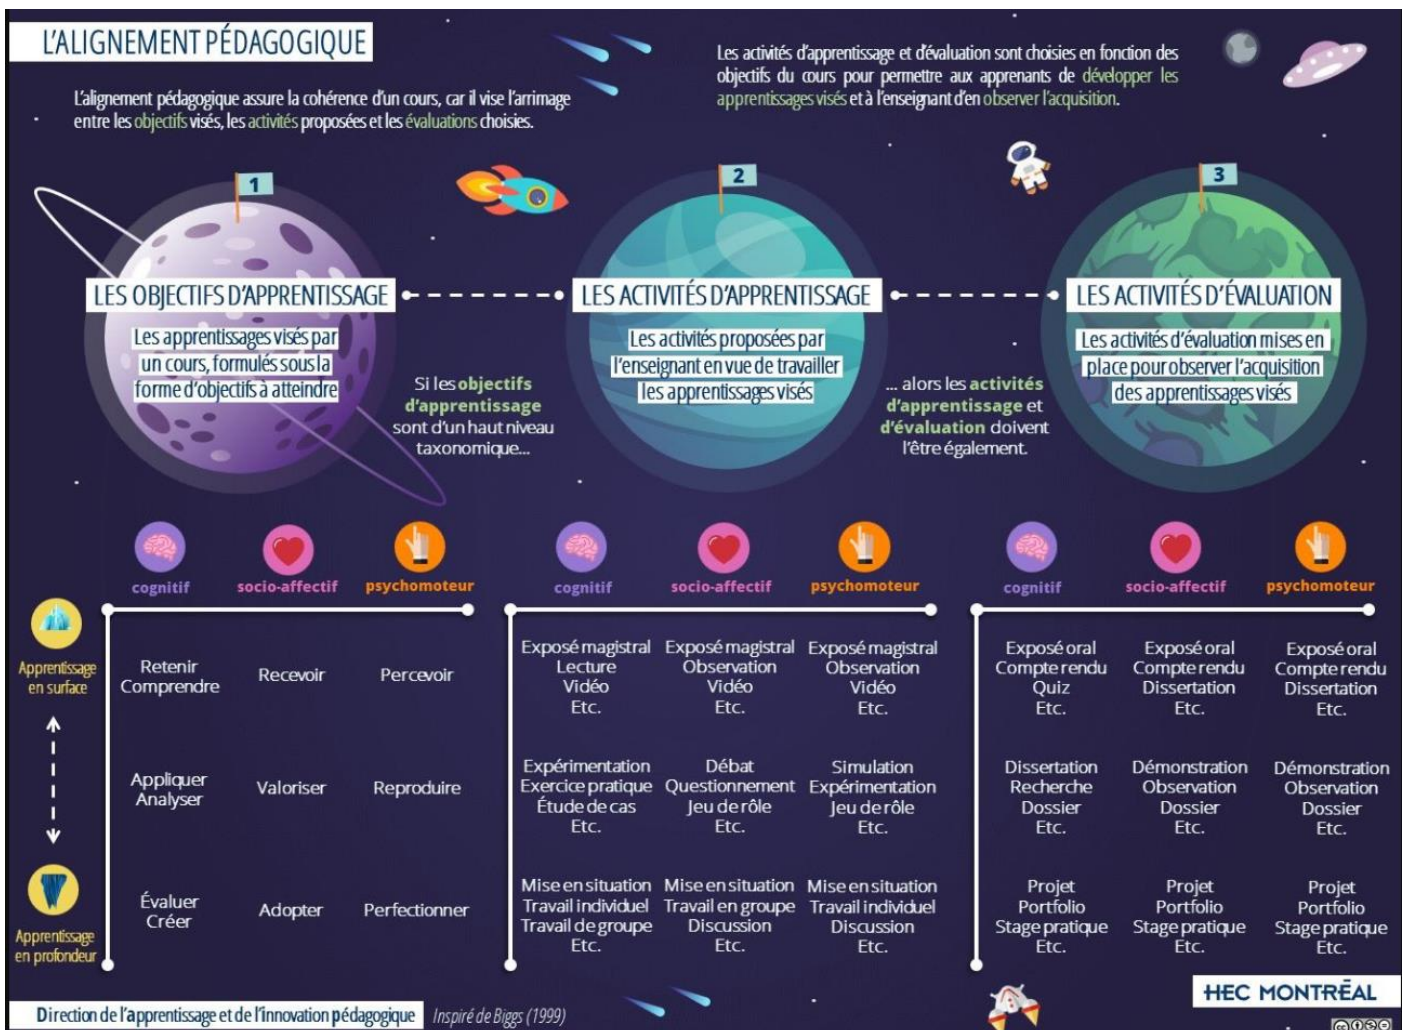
L'ALIGNEMENT PÉDAGOGIQUE

L'alignement pédagogique assure la cohérence d'un cours, car il vise l'arrimage entre les objectifs visés, les activités proposées et les évaluations choisies.

Les activités d'apprentissage et d'évaluation sont choisies en fonction des objectifs du cours pour permettre aux apprenants de développer les apprentissages visés et à l'enseignant d'en observer l'acquisition.

1

LES OBJECTIFS D'APPRENTISSAGE

Les apprentissages visés par un cours, formulés sous la forme d'objectifs à atteindre

2

LES ACTIVITÉS D'APPRENTISSAGE

Les activités proposées par l'enseignant en vue de travailler les apprentissages visés

3

LES ACTIVITÉS D'ÉVALUATION

Les activités d'évaluation mises en place pour observer l'acquisition des apprentissages visés

Si les objectifs d'apprentissage sont d'un haut niveau taxonomique...

... alors les activités d'apprentissage et d'évaluation doivent l'être également.

Apprentissage en surface

Apprentissage en profondeur

| | cognitif | socio-affectif | psychomoteur |
|---|---|---|---|
| Objectifs | Retenir Comprendre | Recevoir | Percevoir |
| | Appliquer Analyser | Valoriser | Reproduire |
| | Évaluer Créer | Adopter | Perfectionner |

| cognitif | socio-affectif | psychomoteur |
|---|---|---|
| Exposé magistral Lecture Vidéo Etc. | Exposé magistral Observation Vidéo Etc. | Exposé magistral Observation Vidéo Etc. |
| Expérimentation Exercice pratique Étude de cas Etc. | Débat Questionnement Jeu de rôle Etc. | Simulation Expérimentation Jeu de rôle Etc. |
| Mise en situation Travail individuel Travail de groupe Etc. | Mise en situation Travail en groupe Discussion Etc. | Mise en situation Travail individuel Discussion Etc. |

| cognitif | socio-affectif | psychomoteur |
|---|---|---|
| Exposé oral Compte rendu Quiz Etc. | Exposé oral Compte rendu Dissertation Etc. | Exposé oral Compte rendu Dissertation Etc. |
| Dissertation Recherche Dossier Etc. | Démonstration Observation Dossier Etc. | Démonstration Observation Dossier Etc. |
| Projet Portfolio Stage pratique Etc. | Projet Portfolio Stage pratique Etc. | Projet Portfolio Stage pratique Etc. |

Direction de l'apprentissage et de l'innovation pédagogique Inspiré de Biggs (1999)

HEC MONTRÉAL